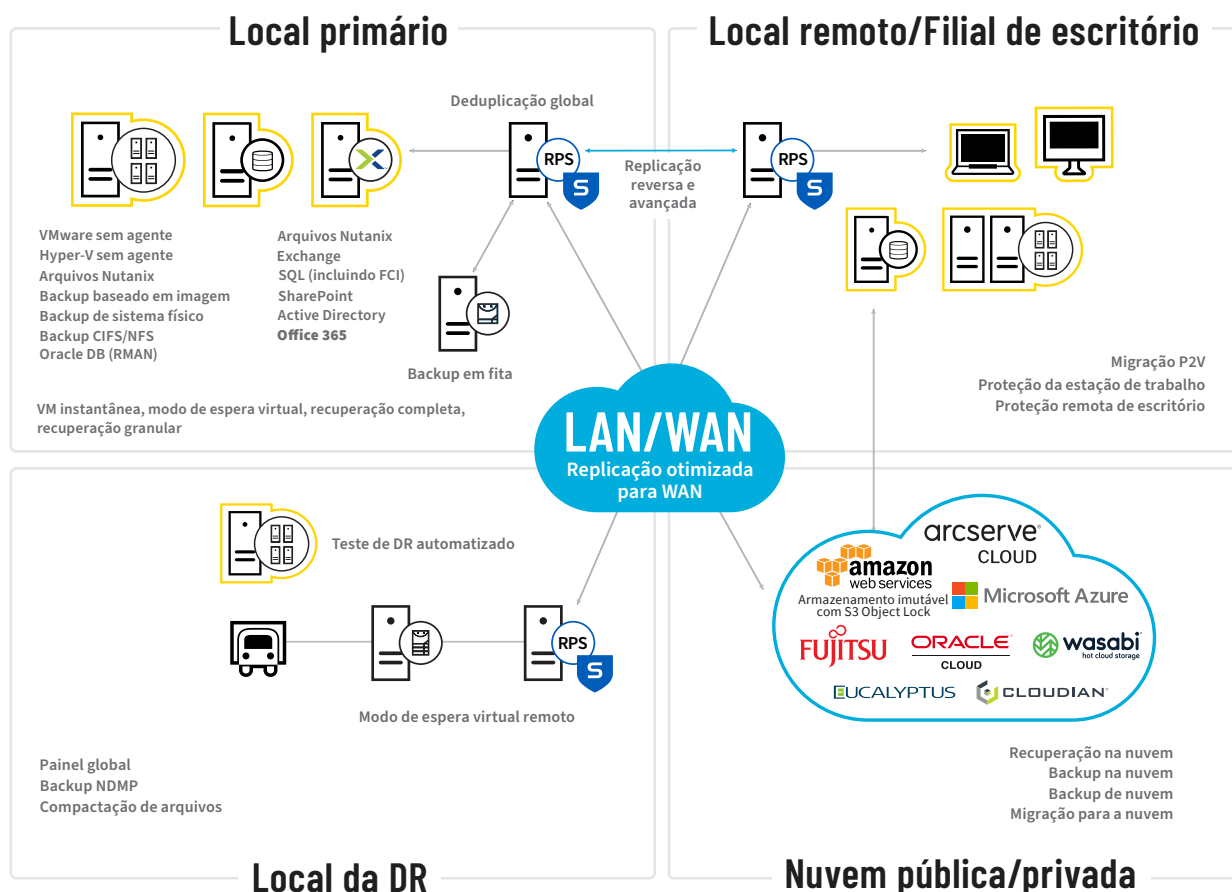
Local primário

Local remoto/Filial de escritório

Deduplicação global

RPS

Replicação reversa e avançada

RPS

VMware sem agente
Hyper-V sem agente
Arquivos Nutanix
Backup baseado em imagem
Backup de sistema físico
Backup CIFS/NFS
Oracle DB (RMAN)

Arquivos Nutanix
Exchange
SQL (incluindo FCI)
SharePoint
Active Directory
Office 365

Backup em fita

VM instantânea, modo de espera virtual, recuperação completa, recuperação granular

Migração P2V
Proteção da estação de trabalho
Proteção remota de escritório

LAN/WAN
Replicação otimizada para WAN

Teste de DR automatizado

RPS

Modo de espera virtual remoto

arcserve
CLOUD

amazon
web services
Armazenamento imutável com S3 Object Lock

Microsoft Azure

FUJITSU

ORACLE
CLOUD

wasabi
hot cloud storage

EUCALYPTUS

CLOUDIAN

Painel global
Backup NDMP
Compactação de arquivos

Recuperação na nuvem
Backup na nuvem
Backup de nuvem
Migração para a nuvem

Local da DR

Nuvem pública/privada